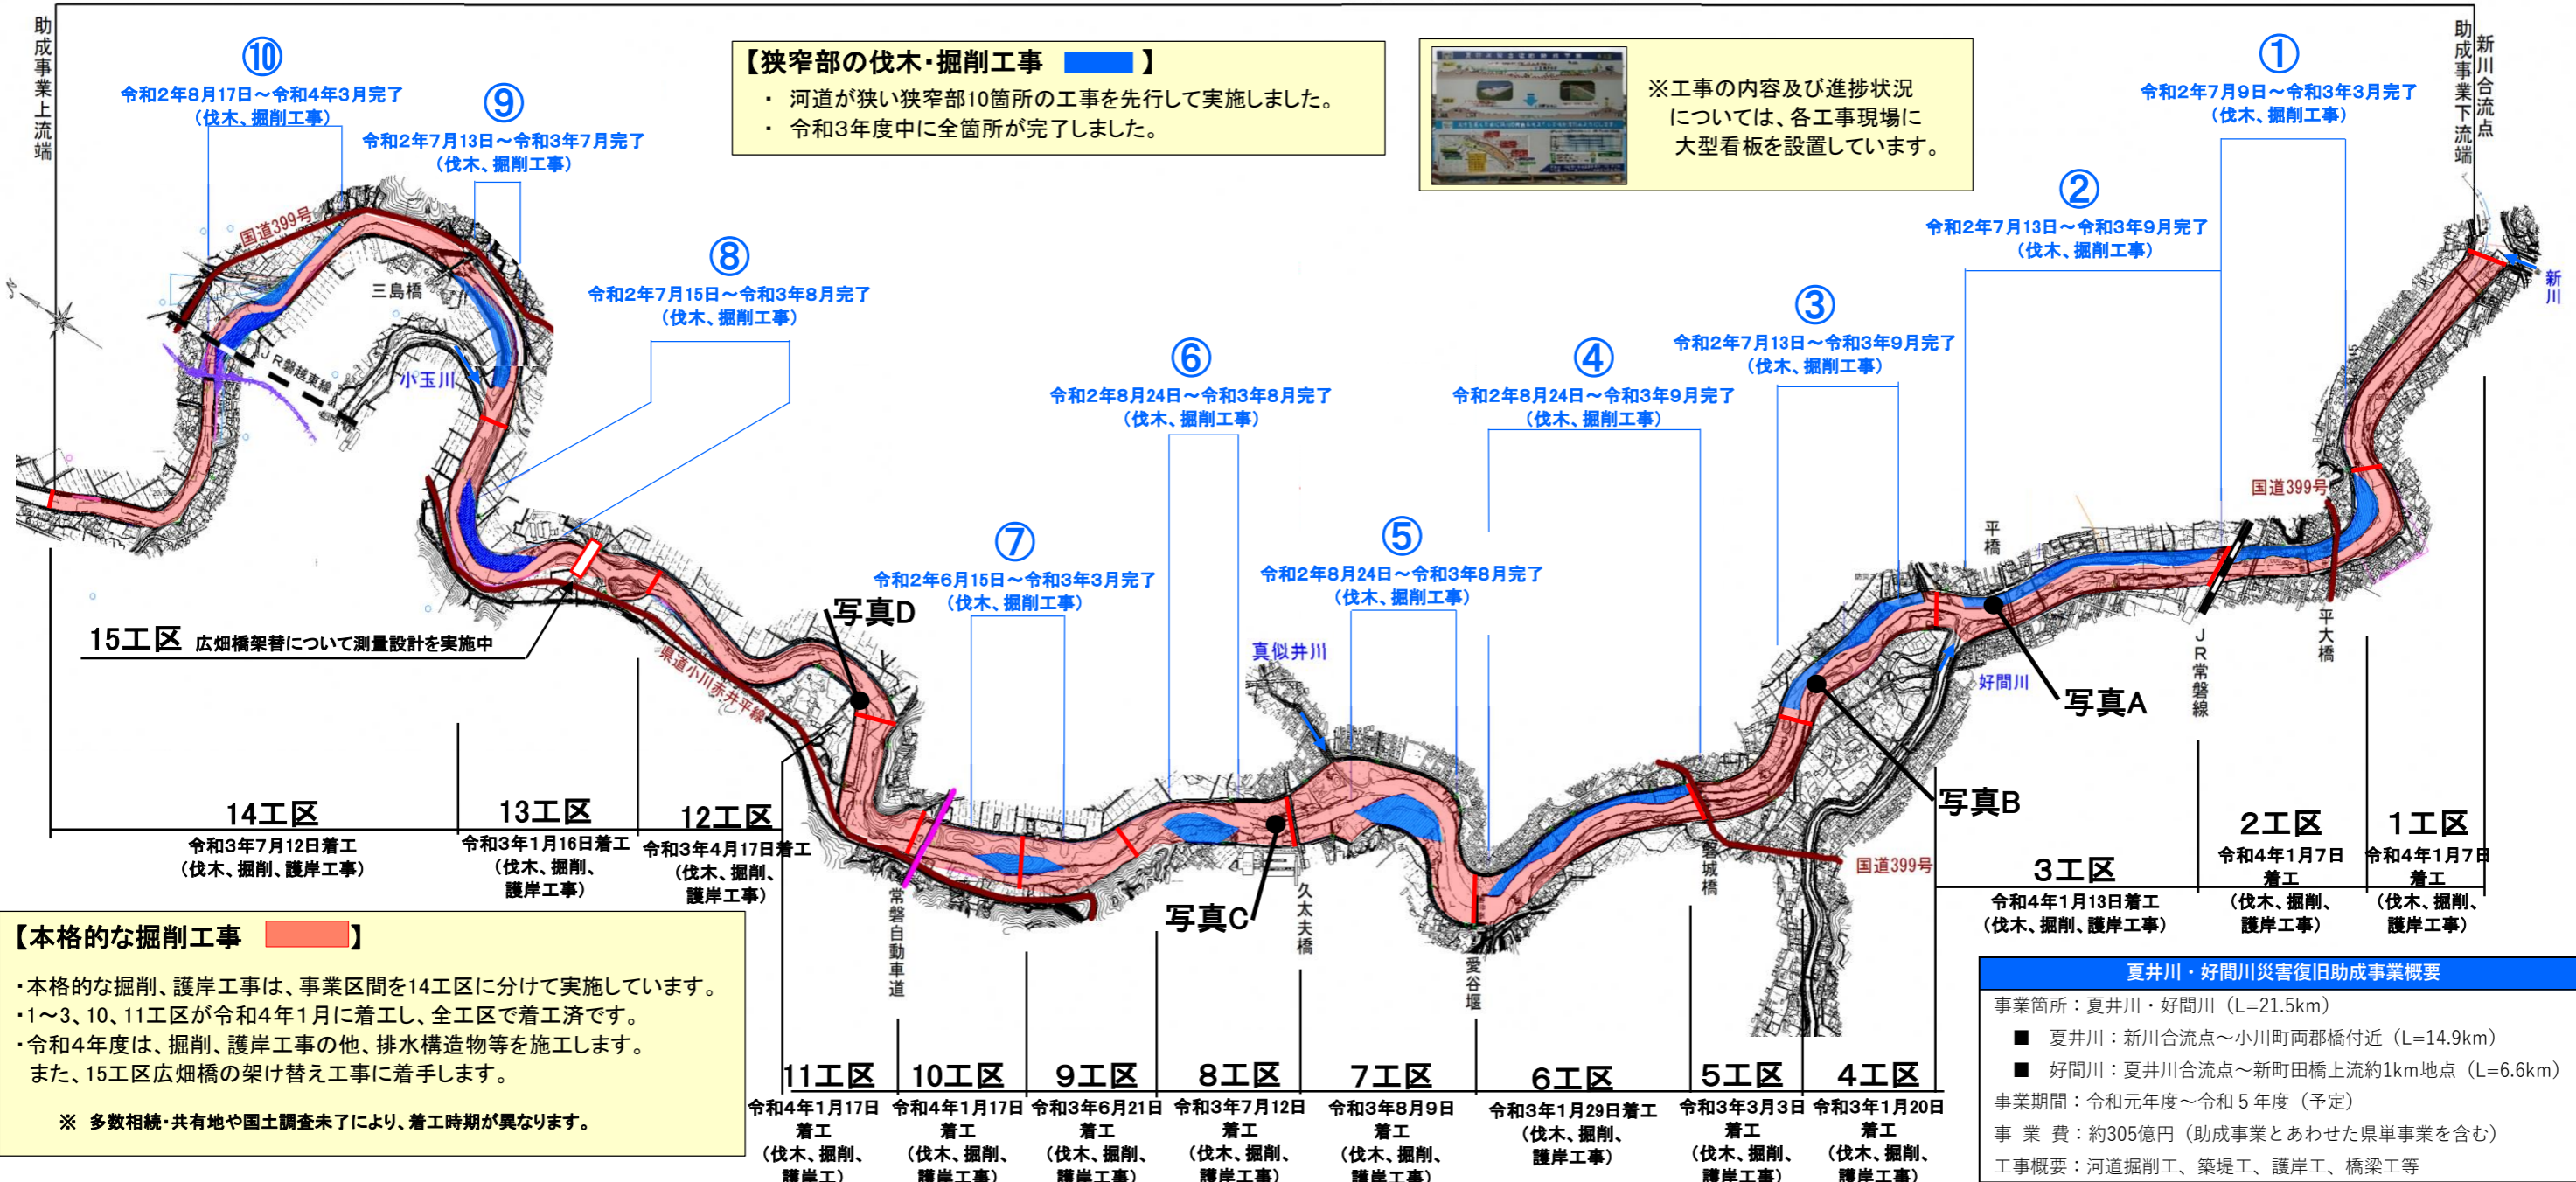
助成事業上流端

⑩
令和2年8月17日～令和4年3月完了
（伐木、掘削工事）

⑨
令和2年7月13日～令和3年7月完了
（伐木、掘削工事）

【狭窄部の伐木･掘削工事 】
・ 河道が狭い狭窄部10箇所の工事を先行して実施しました。
・ 令和3年度中に全箇所が完了しました。

※工事の内容及び進捗状況については、各工事現場に大型看板を設置しています。

①
令和2年7月9日～令和3年3月完了
（伐木、掘削工事）

助成事業下流端
新川合流点

②
令和2年7月13日～令和3年9月完了
（伐木、掘削工事）

国道399号
三島橋
JR磐越東線
小玉川

⑧
令和2年7月15日～令和3年8月完了
（伐木、掘削工事）

③
令和2年7月13日～令和3年9月完了
（伐木、掘削工事）

⑥
令和2年8月24日～令和3年8月完了
（伐木、掘削工事）

④
令和2年8月24日～令和3年9月完了
（伐木、掘削工事）

新川

国道399号

平橋

⑦
令和2年6月15日～令和3年3月完了
（伐木、掘削工事）

⑤
令和2年8月24日～令和3年8月完了
（伐木、掘削工事）

写真D

15工区 広畑橋架替について測量設計を実施中

県道小川赤井平線

真似井川

好間川
写真A
JR常磐線
平大橋

写真B

14工区
令和3年7月12日着工
（伐木、掘削、護岸工事）

13工区
令和3年1月16日着工
（伐木、掘削、護岸工事）

12工区
令和3年4月17日着工
（伐木、掘削、護岸工事）

常磐自動車道

写真C

久太夫橋

愛谷堰

鎌城橋

国道399号

3工区
令和4年1月13日着工
（伐木、掘削、護岸工事）

2工区
令和4年1月7日着工
（伐木、掘削、護岸工事）

1工区
令和4年1月7日着工
（伐木、掘削、護岸工事）

【本格的な掘削工事 】
・本格的な掘削、護岸工事は、事業区間を14工区に分けて実施しています。
・1～3、10、11工区が令和4年1月に着工し、全工区で着工済です。
・令和4年度は、掘削、護岸工事の他、排水構造物等を施工します。
また、15工区広畑橋の架け替え工事に着手します。

※ 多数相続･共有地や国土調査未了により、着工時期が異なります。

11工区
令和4年1月17日着工
（伐木、掘削、護岸工）

10工区
令和4年1月17日着工
（伐木、掘削、護岸工事）

9工区
令和3年6月21日着工
（伐木、掘削、護岸工事）

8工区
令和3年7月12日着工
（伐木、掘削、護岸工事）

7工区
令和3年8月9日着工
（伐木、掘削、護岸工事）

6工区
令和3年1月29日着工
（伐木、掘削、護岸工事）

5工区
令和3年3月3日着工
（伐木、掘削、護岸工事）

4工区
令和3年1月20日着工
（伐木、掘削、護岸工事）

夏井川・好間川災害復旧助成事業概要
事業箇所：夏井川・好間川（L=21.5km）
■ 夏井川：新川合流点～小川町両郡橋付近（L=14.9km）
■ 好間川：夏井川合流点～新町田橋上流約1km地点（L=6.6km）
事業期間：令和元年度～令和５年度（予定）
事 業 費：約305億円（助成事業とあわせた県単事業を含む）
工事概要：河道掘削工、築堤工、護岸工、橋梁工事等